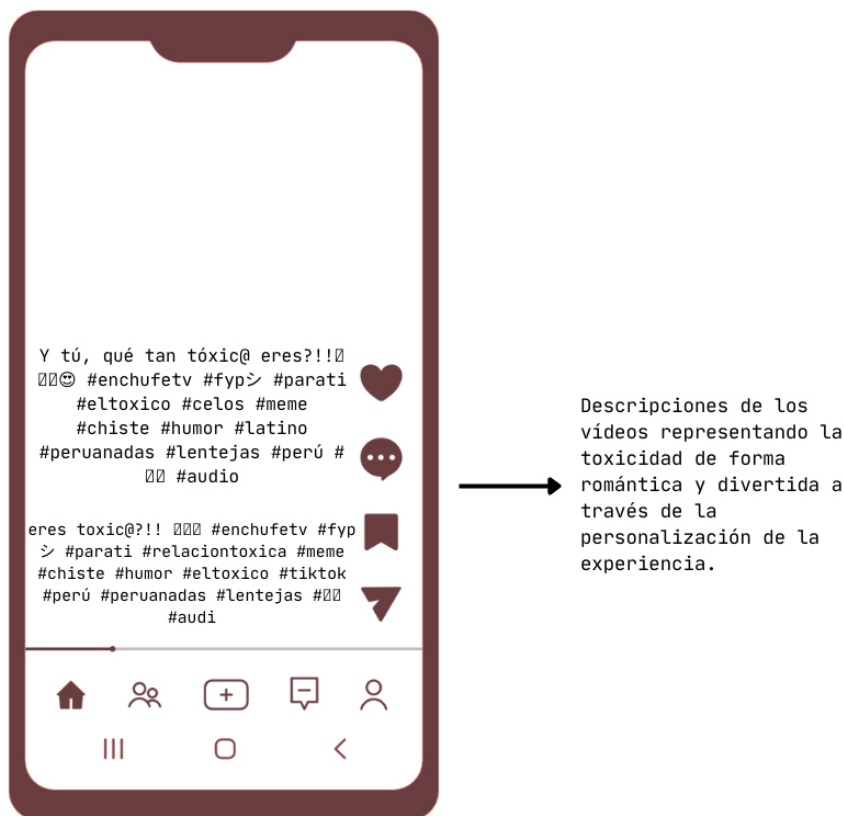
Y tú, qué tan tóxic@ eres?!![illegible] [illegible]😌 #enchufetv #fypシ #parati #eltoxico #celos #meme #chiste #humor #latino #peruanadas #lentejas #perú #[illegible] #audio

eres toxic@?!! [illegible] #enchufetv #fypシ #parati #relaciontoxica #meme #chiste #humor #eltoxico #tiktok #perú #peruanadas #lentejas #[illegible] #audi

Descripciones de los vídeos representando la toxicidad de forma romántica y divertida a través de la personalización de la experiencia.